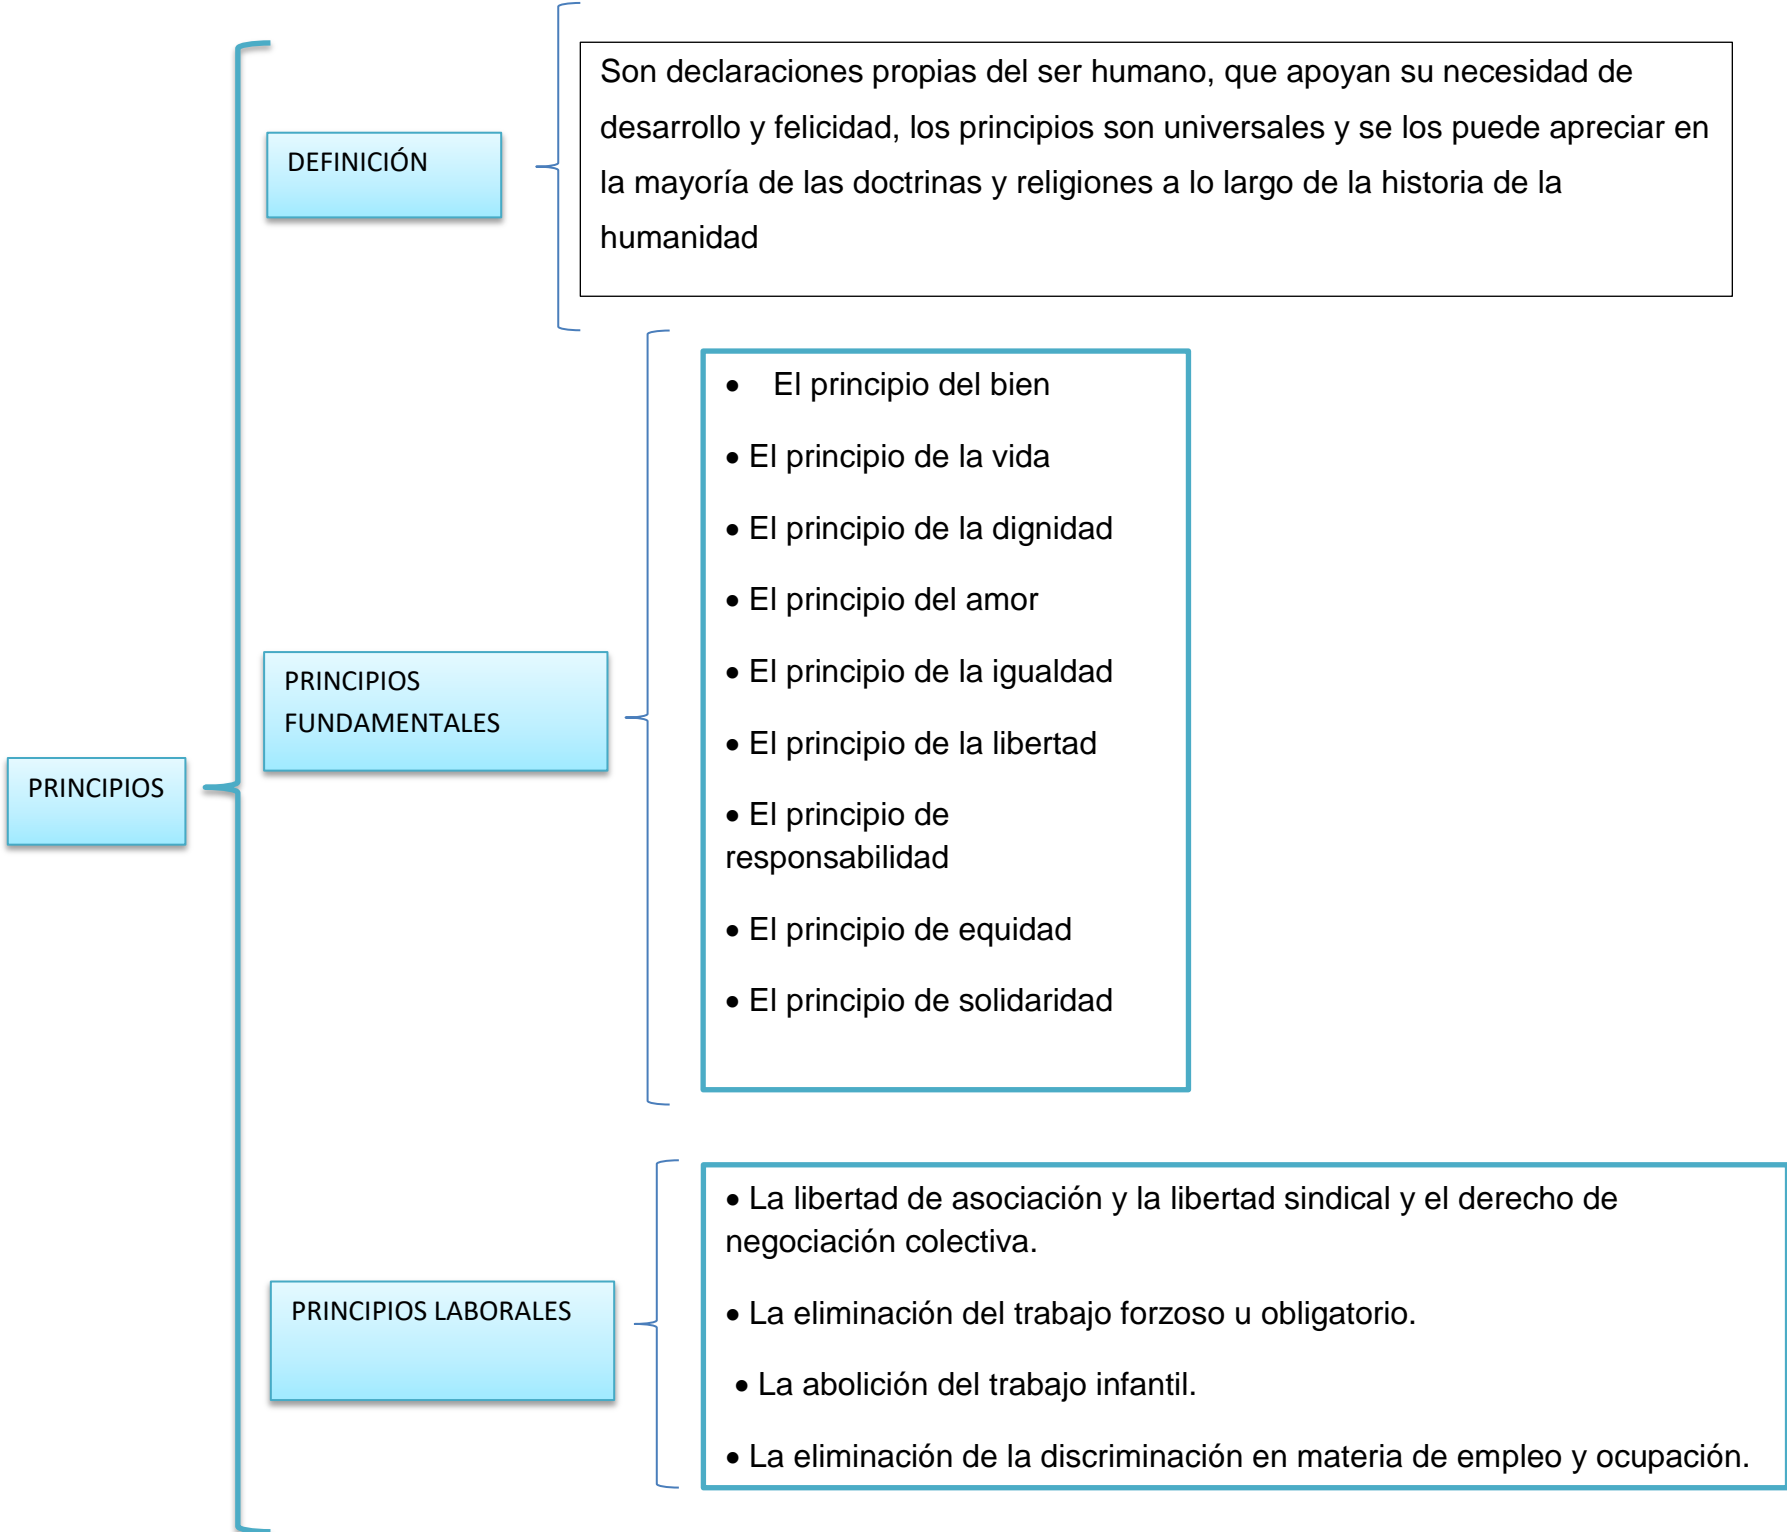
PRINCIPIOS

DEFINICIÓN

Son declaraciones propias del ser humano, que apoyan su necesidad de desarrollo y felicidad, los principios son universales y se los puede apreciar en la mayoría de las doctrinas y religiones a lo largo de la historia de la humanidad

PRINCIPIOS FUNDAMENTALES

- El principio del bien
- El principio de la vida
- El principio de la dignidad
- El principio del amor
- El principio de la igualdad
- El principio de la libertad
- El principio de responsabilidad
- El principio de equidad
- El principio de solidaridad

PRINCIPIOS LABORALES

- La libertad de asociación y la libertad sindical y el derecho de negociación colectiva.
- La eliminación del trabajo forzoso u obligatorio.
- La abolición del trabajo infantil.
- La eliminación de la discriminación en materia de empleo y ocupación.